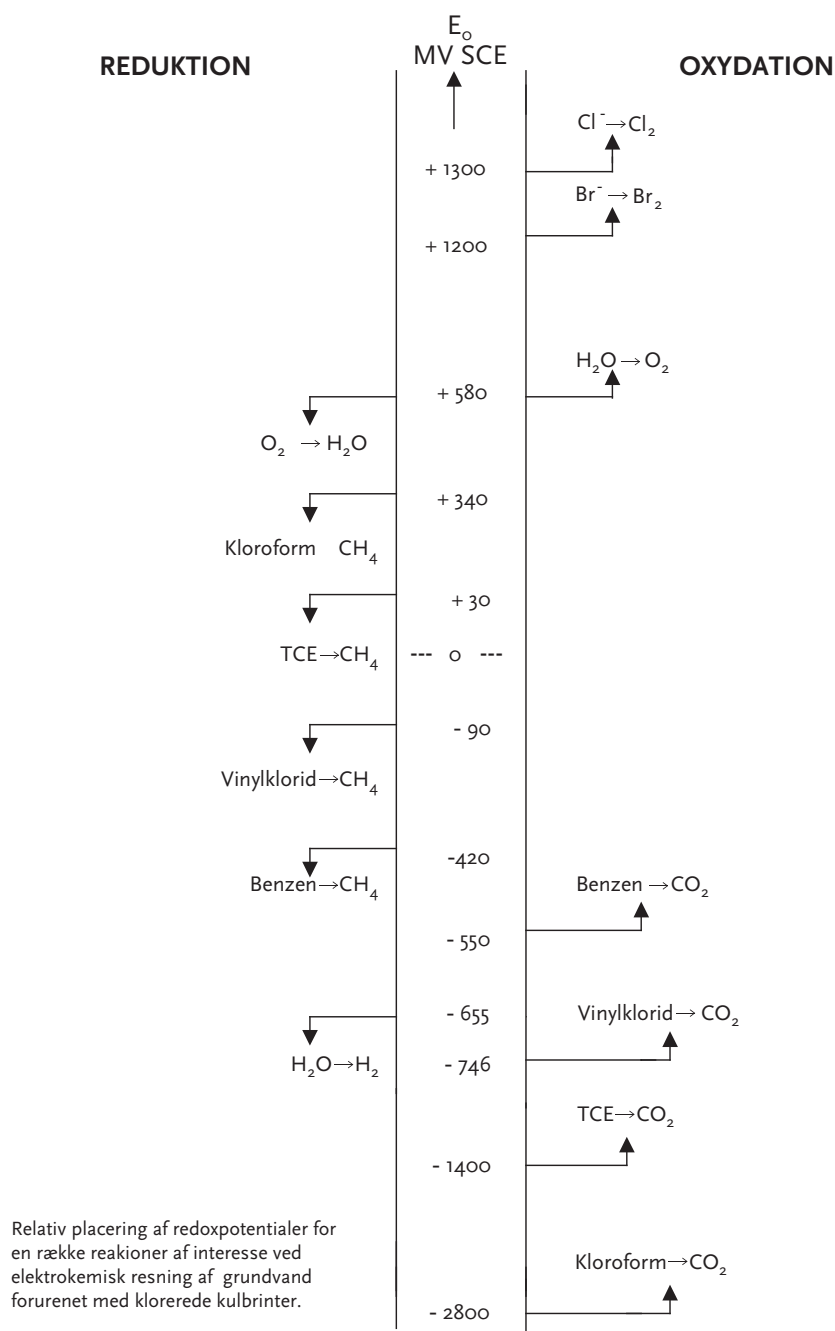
REDUKTION

$E_o$
MV SCE

OXYDATION

$Cl^- \rightarrow Cl_2$

+ 1300

$Br^- \rightarrow Br_2$

+ 1200

$H_2O \rightarrow O_2$

+ 580

$O_2 \rightarrow H_2O$

+ 340

Kloroform $CH_4$

+ 30

TCE$\rightarrow CH_4$

--- 0 ---

- 90

Vinylklorid$\rightarrow CH_4$

-420

Benzen$\rightarrow CH_4$

Benzen $\rightarrow CO_2$

- 550

- 655

Vinylklorid$\rightarrow CO_2$

$H_2O \rightarrow H_2$

- 746

TCE$\rightarrow CO_2$

- 1400

Relativ placering af redoxpotentialer for en række reakioner af interesse ved elektrokemisk resning af grundvand forurenet med klorerede kulbrinter.

Kloroform$\rightarrow CO_2$

- 2800